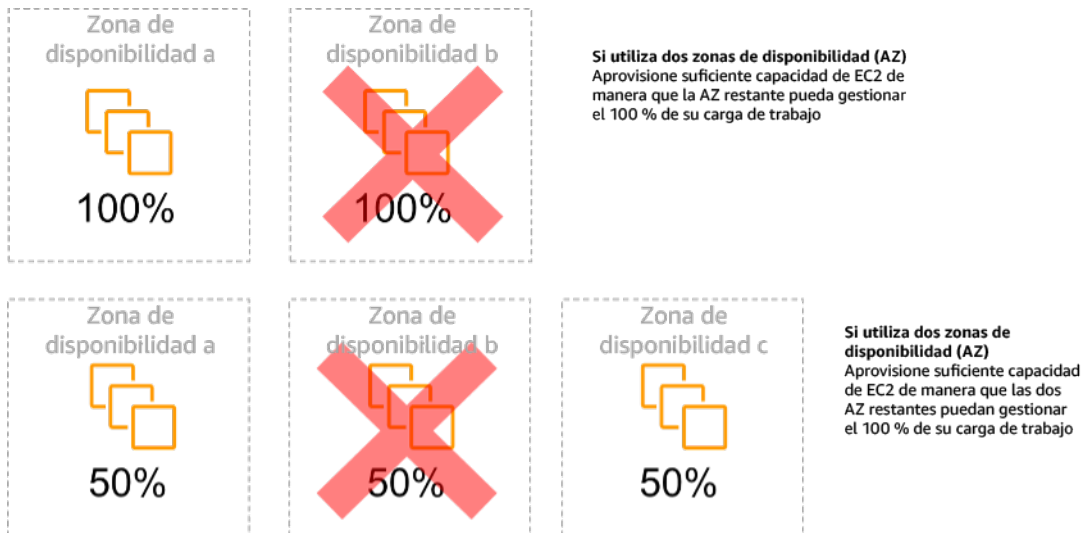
Zona de disponibilidad a

100%

Zona de disponibilidad b

100%

**Si utiliza dos zonas de disponibilidad (AZ)**
Aprovisione suficiente capacidad de EC2 de manera que la AZ restante pueda gestionar el 100 % de su carga de trabajo

Zona de disponibilidad a

50%

Zona de disponibilidad b

50%

Zona de disponibilidad c

50%

**Si utiliza dos zonas de disponibilidad (AZ)**
Aprovisione suficiente capacidad de EC2 de manera que las dos AZ restantes puedan gestionar el 100 % de su carga de trabajo